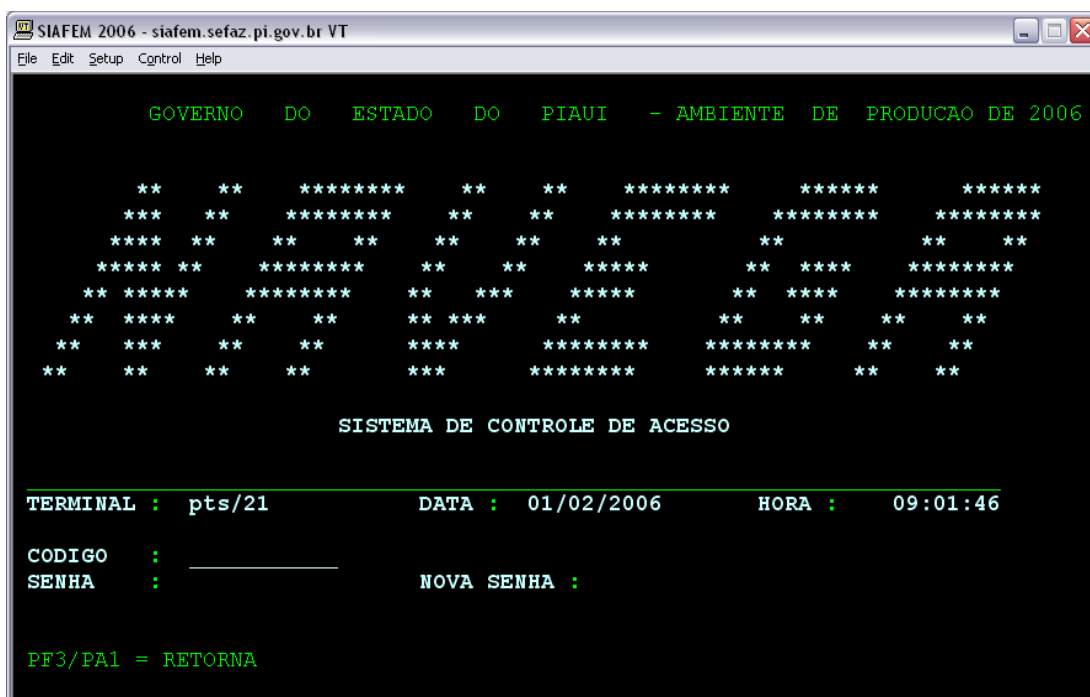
SIAFEM 2006 - siafem.sefaz.pi.gov.br VT

File Edit Setup Control Help

GOVERNO DO ESTADO DO PIAUI - AMBIENTE DE PRODUCAO DE 2006

SISTEMA DE CONTROLE DE ACESSO

TERMINAL : pts/21 DATA : 01/02/2006 HORA : 09:01:46

CODIGO :
SENHA : NOVA SENHA :

PF3/PA1 = RETORNA